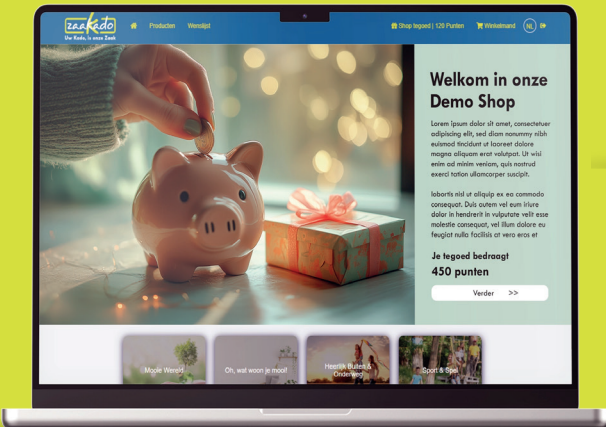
zaaKado
Uw Kado, is onze Zaak

Producten Wenslijst

Shop tegoed | 126 Punten Winkelmand NL

Welkom in onze Demo Shop

Lorem ipsum dolor sit amet, consectetuer adipiscing elit, sed diam nonummy nibh euismod tincidunt ut laoreet dolore magna aliquam erat volutpat. Ut wisi enim ad minim veniam, quis nostrud exerci tation ullamcorper suscipit.

lobortis nisl ut aliquip ex ea commodo consequat. Duis autem vel eum iriure dolor in hendrerit in vulputate velit esse molestie consequat, vel illum dolore eu feugiat nulla facilisis at vero eros et

Je tegoed bedraagt
450 punten

Verder >>

Mooie Wereld

Oh, wat woon je mooi!

Heerlijk Buiten & Onderweg

Sport & Spel